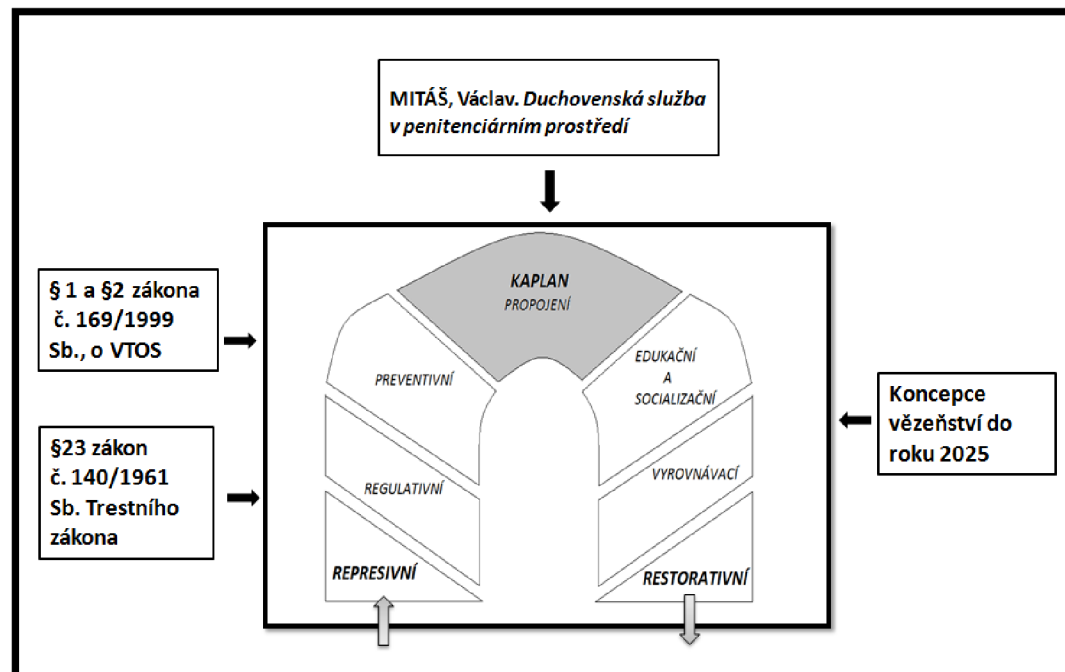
MITÁŠ, Václav. *Duchovenská služba v penitenciárním prostředí*

§ 1 a §2 zákona č. 169/1999 Sb., o VTOS

§23 zákon č. 140/1961 Sb. Trestního zákona

KAPLAN
PROPOJENÍ

PREVENTIVNÍ

REGULATIVNÍ

REPRESIVNÍ

EDUKAČNÍ A SOCIALIZAČNÍ

VYROVNÁVACÍ

RESTORATIVNÍ

Koncepce vězeňství do roku 2025